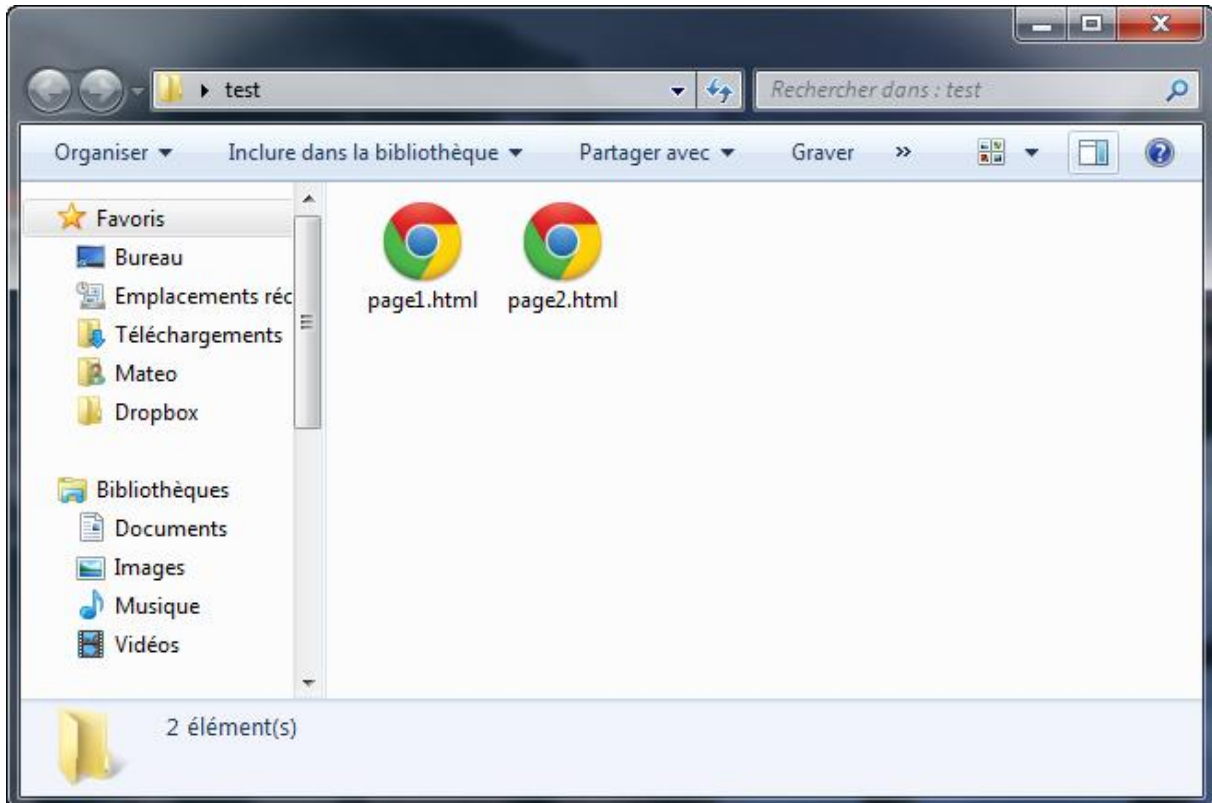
test

Rechercher dans : test

Organiser ▾ Inclure dans la bibliothèque ▾ Partager avec ▾ Graver »

Favoris
Bureau
Emplacements réc
Téléchargements
Mateo
Dropbox

Bibliothèques
Documents
Images
Musique
Vidéos

page1.html
page2.html

2 élément(s)